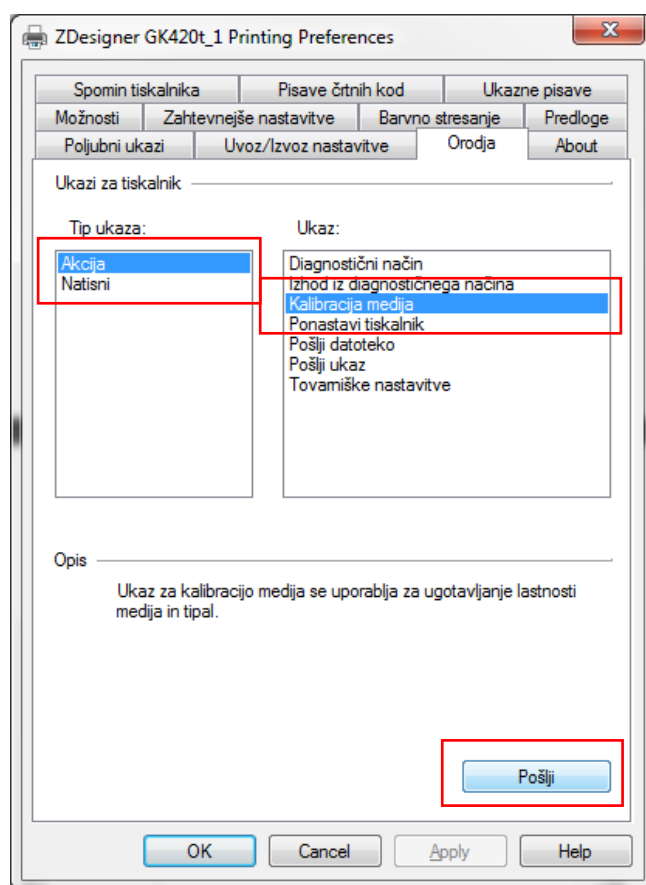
ZDesigner GK420t_1 Printing Preferences

Spomin tiskalnika | Pisave črtnih kod | Ukazne pisave
Možnosti | Zahtevnejše nastavitve | Barvno stresanje | Predloge
Poljubni ukazi | Uvoz/Izvoz nastavitve | Orodja | About

Ukazi za tiskalnik

Tip ukaza:
Akcija
Natisni

Ukaz:
Diagnostični način
Izhod iz diagnostičnega načina
Kalibracija medija
Ponastavi tiskalnik
Pošlji datoteko
Pošlji ukaz
Tovarniške nastavitve

Opis

Ukaz za kalibracijo medija se uporablja za ugotavljanje lastnosti medija in tipal.

Pošlji

OK | Cancel | Apply | Help